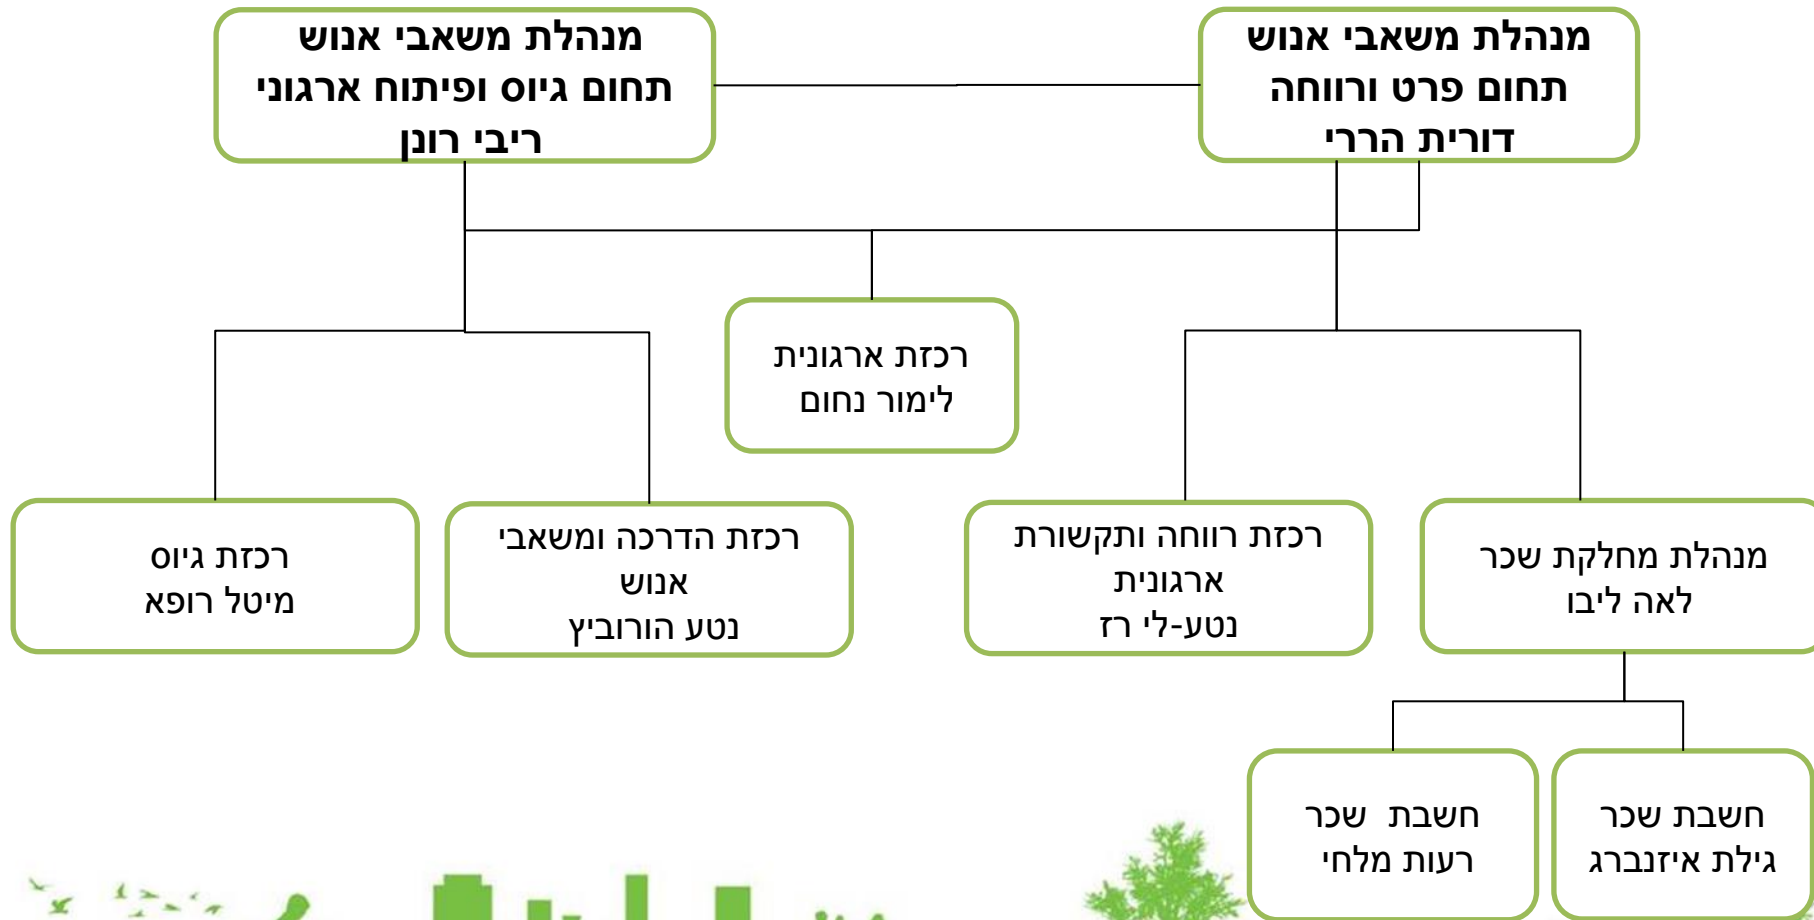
מנהלת משאבי אנוש
תחום פרט ורווחה
דורית הררי

מנהלת משאבי אנוש
תחום גיוס ופיתוח ארגוני
ריבי רונן

רכזת ארגונית
לימור נחום

מנהלת מחלקת שכר
לאה ליבו

רכזת רווחה ותקשורת ארגונית
נטע-לי רז

רכזת הדרכה ומשאבי אנוש
נטע הורוביץ

רכזת גיוס
מיטל רופא

חשבת שכר
גילת איזנברג

חשבת שכר
רעות מלחי